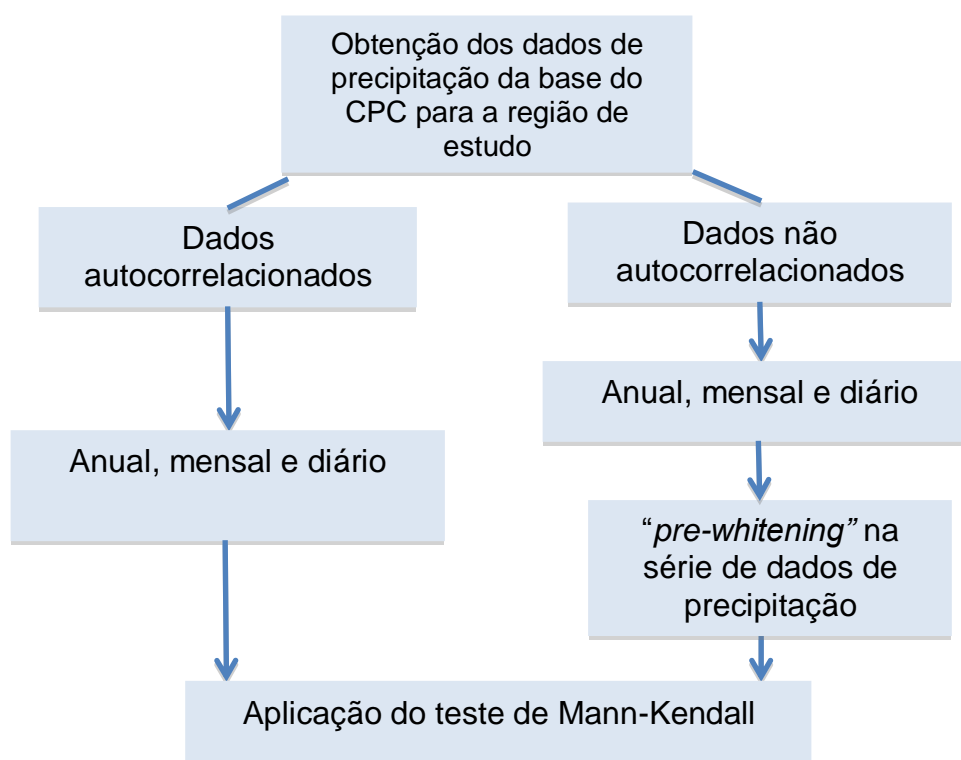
Obtenção dos dados de precipitação da base do CPC para a região de estudo

Dados autocorrelacionados

Dados não autocorrelacionados

Anual, mensal e diário

Anual, mensal e diário

"pre-whitening" na série de dados de precipitação

Aplicação do teste de Mann-Kendall